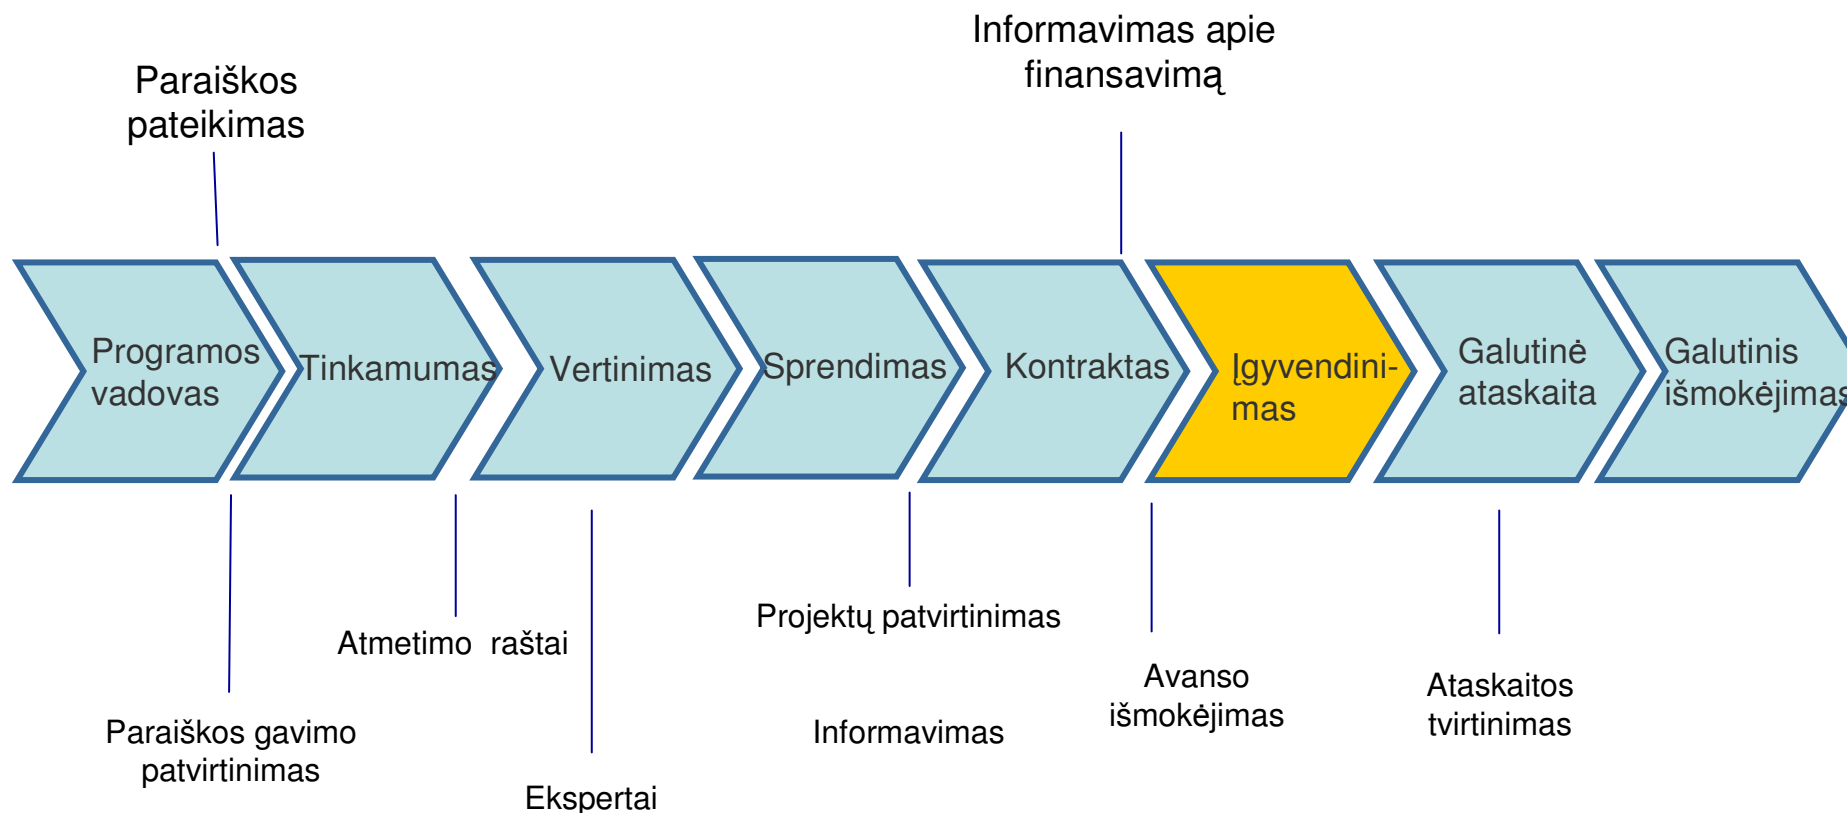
Informavimas apie finansavimą

Paraiškos pateikimas

Programos vadovas

Tinkamumas

Vertinimas

Sprendimas

Kontraktas

Įgyvendinimas

Galutinė ataskaita

Galutinis išmokėjimas

Atmetimo raštai

Projektų patvirtinimas

Avanso išmokėjimas

Ataskaitos tvirtinimas

Paraiškos gavimo patvirtinimas

Informavimas

Ekspertai